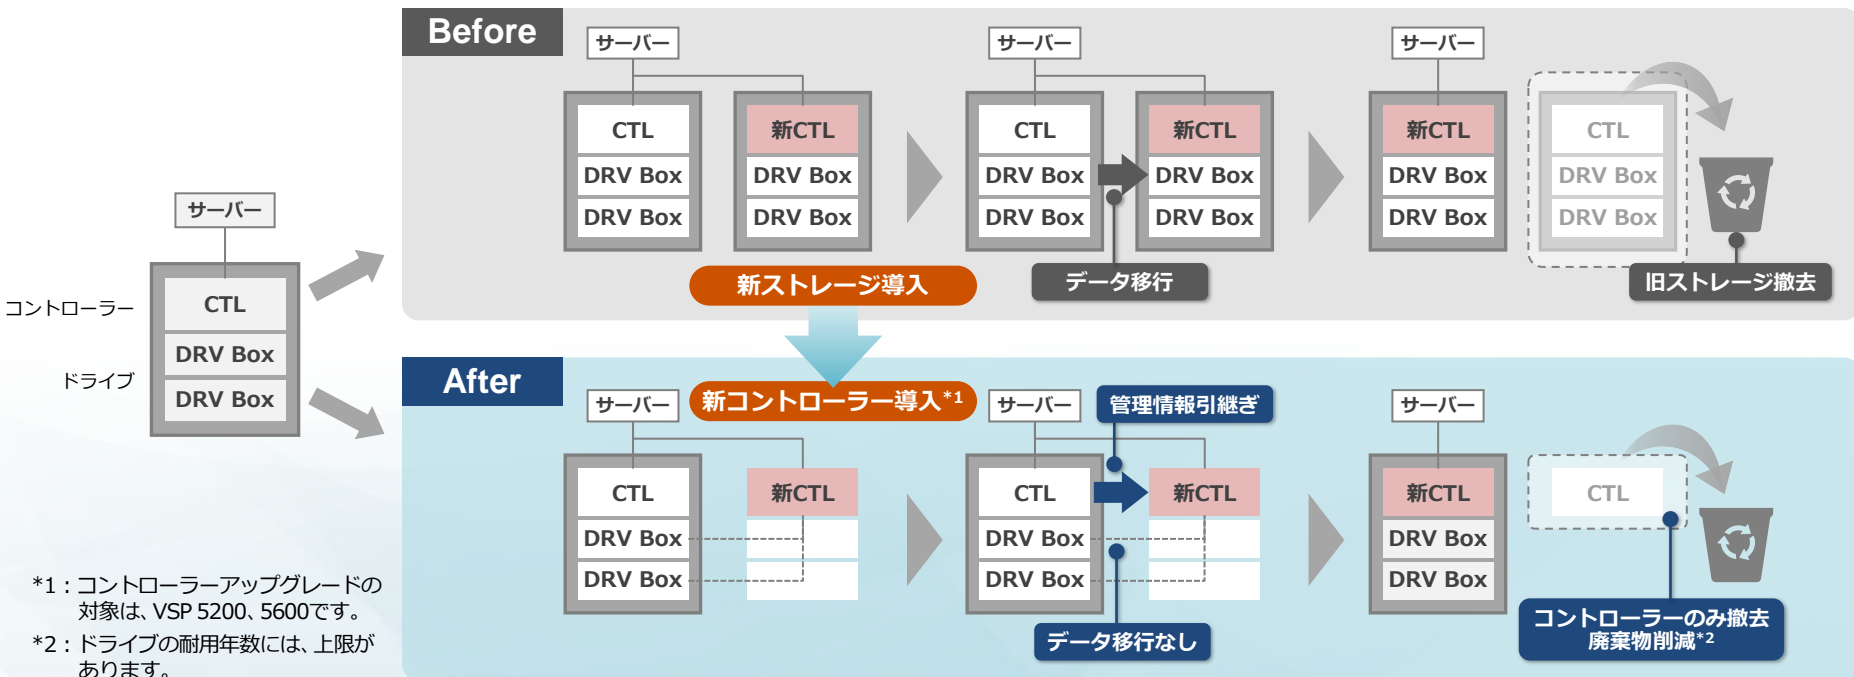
サーバー

コントローラー
CTL

ドライブ
DRV Box
DRV Box

Before

サーバー
CTL
DRV Box
DRV Box
新CTL
DRV Box
DRV Box

新ストレージ導入

サーバー
CTL
DRV Box
DRV Box
新CTL
DRV Box
DRV Box

データ移行

サーバー
新CTL
DRV Box
DRV Box
CTL
DRV Box
DRV Box

旧ストレージ撤去

After

新コントローラー導入$^{*1}$

サーバー
CTL
DRV Box
DRV Box
新CTL

サーバー
管理情報引継ぎ
CTL
DRV Box
DRV Box
新CTL

データ移行なし

サーバー
新CTL
DRV Box
DRV Box
CTL

コントローラーのみ撤去
廃棄物削減$^{*2}$

*1：コントローラーアップグレードの対象は、VSP 5200、5600です。
*2：ドライブの耐用年数には、上限があります。